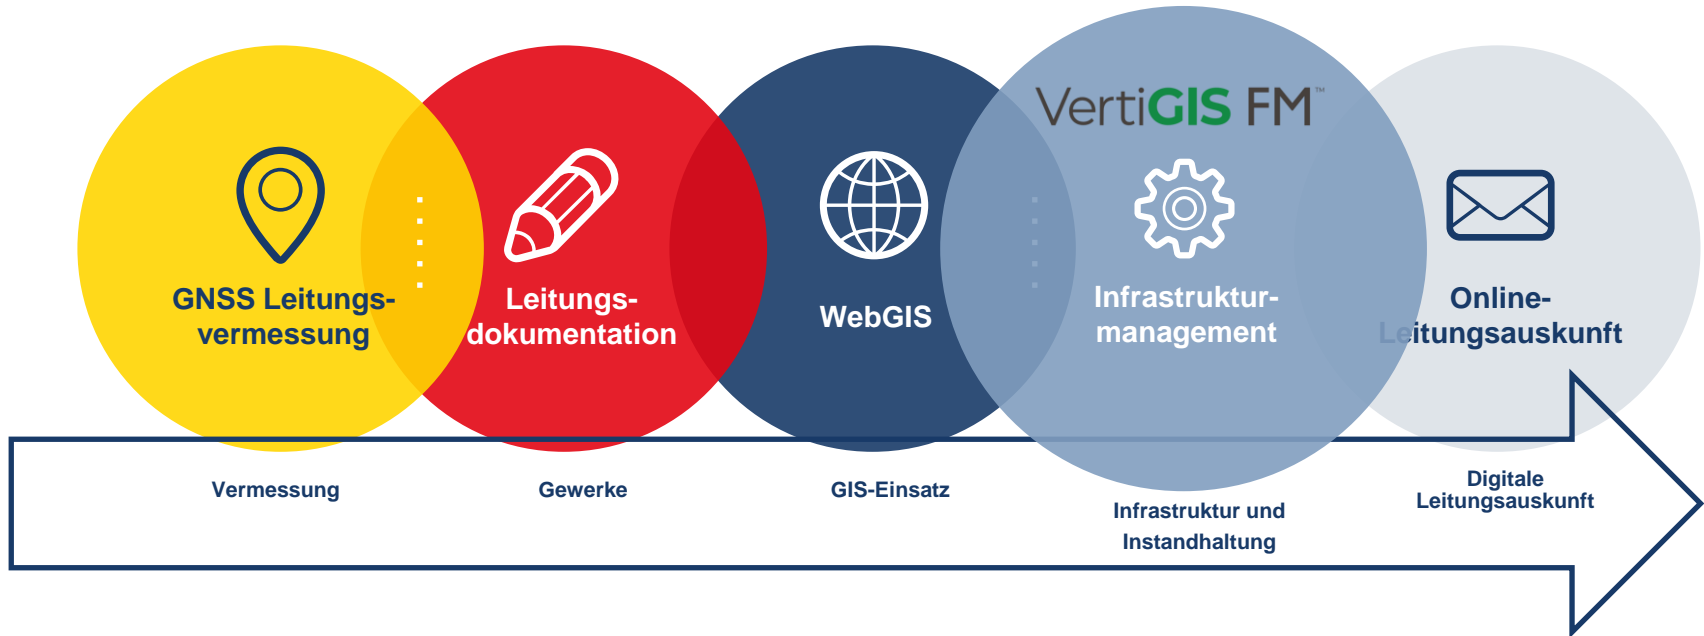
VertiGIS FM™

GNSS Leitungsvermessung

Leitungsdokumentation

WebGIS

Infrastrukturmanagement

Online-Leitungsauskunft

Vermessung

Gewerke

GIS-Einsatz

Infrastruktur und Instandhaltung

Digitale Leitungsauskunft